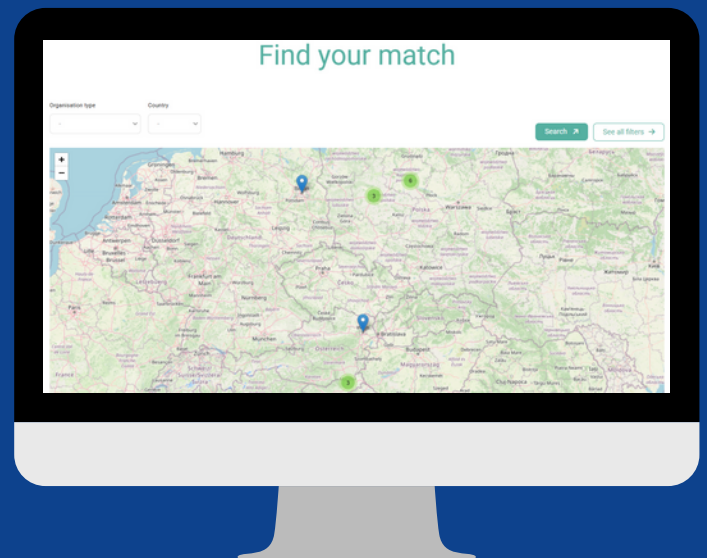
Find your match

Organisation type
-

Country
-

Search

See all filters

+
−

3

4

3

Hamburg
Bremen
Amsterdam
Berlin
Potsdam
Hannover
Leipzig
Dresden
Praha
Düsseldorf
Frankfurt am Main
Nürnberg
München
Wrocław
Polska
Warszawa
Kraków
Katowice
Wien
Bratislava
Budapest
Österreich
Česko
Magyarország
Brussel
Luxembourg
France